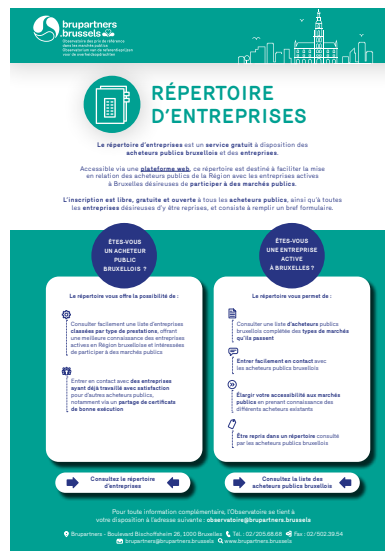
brupartners .brussels

Observatoire des prix de référence dans les marchés publics
Observatorium van de referentieprijzen voor de overheidsopdrachten

RÉPERTOIRE D'ENTREPRISES

Le répertoire d'entreprises est un service gratuit à disposition des acheteurs publics bruxellois et des entreprises.

Accessible via une plateforme web, ce répertoire est destiné à faciliter la mise en relation des acheteurs publics de la Région avec les entreprises actives à Bruxelles désireuses de participer à des marchés publics.

L'inscription est libre, gratuite et ouverte à tous les acheteurs publics, ainsi qu'à toutes les entreprises désireuses d'être reprises, et consiste à remplir un bref formulaire.

ÊTES-VOUS UN ACHETEUR PUBLIC BRUXELLOIS ?

Le répertoire vous offre la possibilité de :

Consulter facilement une liste d'entreprises classées par type de prestations, offrant une meilleure connaissance des entreprises actives en Région bruxelloise et intéressées de participer à des marchés publics

Entrer en contact avec des entreprises ayant déjà travaillé avec satisfaction pour d'autres acheteurs publics, notamment via un partage de certificats de bonne exécution

Consultez le répertoire d'entreprises

ÊTES-VOUS UNE ENTREPRISE ACTIVE À BRUXELLES ?

Le répertoire vous permet de :

Consulter une liste d'acheteurs publics bruxellois complétée des types de marchés qu'ils passent

Entrer facilement en contact avec les acheteurs publics bruxellois

Élargir votre accessibilité aux marchés publics en prenant connaissance des différents acheteurs existants

Être repris dans un répertoire consulté par les acheteurs publics bruxellois

Consultez la liste des acheteurs publics bruxellois

Pour toute information complémentaire, l'Observatoire se tient à votre disposition à l'adresse suivante : observatoire@brupartners.brussels

Brupartners - Boulevard Bischoffsheim 26, 1000 Bruxelles   Tel. : 02/205.68.68   Fax : 02/502.39.54
brupartners@brupartners.brussels   www.brupartners.brussels